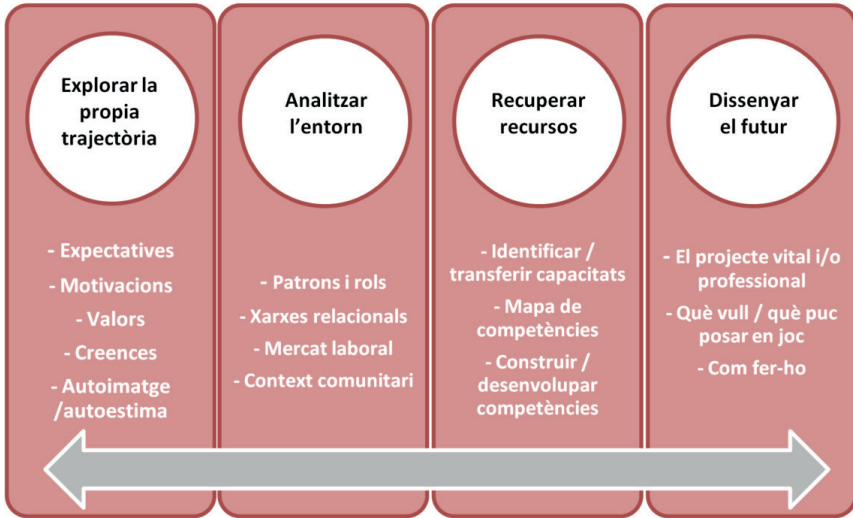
Explorar la propia trajectòria

- Expectatives
- Motivacions
- Valors
- Creences
- Autoimatge /autoestima

Analitzar l'entorn

- Patrons i rols
- Xarxes relacionals
- Mercat laboral
- Context comunitari

Recuperar recursos

- Identificar / transferir capacitats
- Mapa de competències
- Construir / desenvolupar competències

Dissenyar el futur

- El projecte vital i/o professional
- Què vull / què puc posar en joc
- Com fer-ho